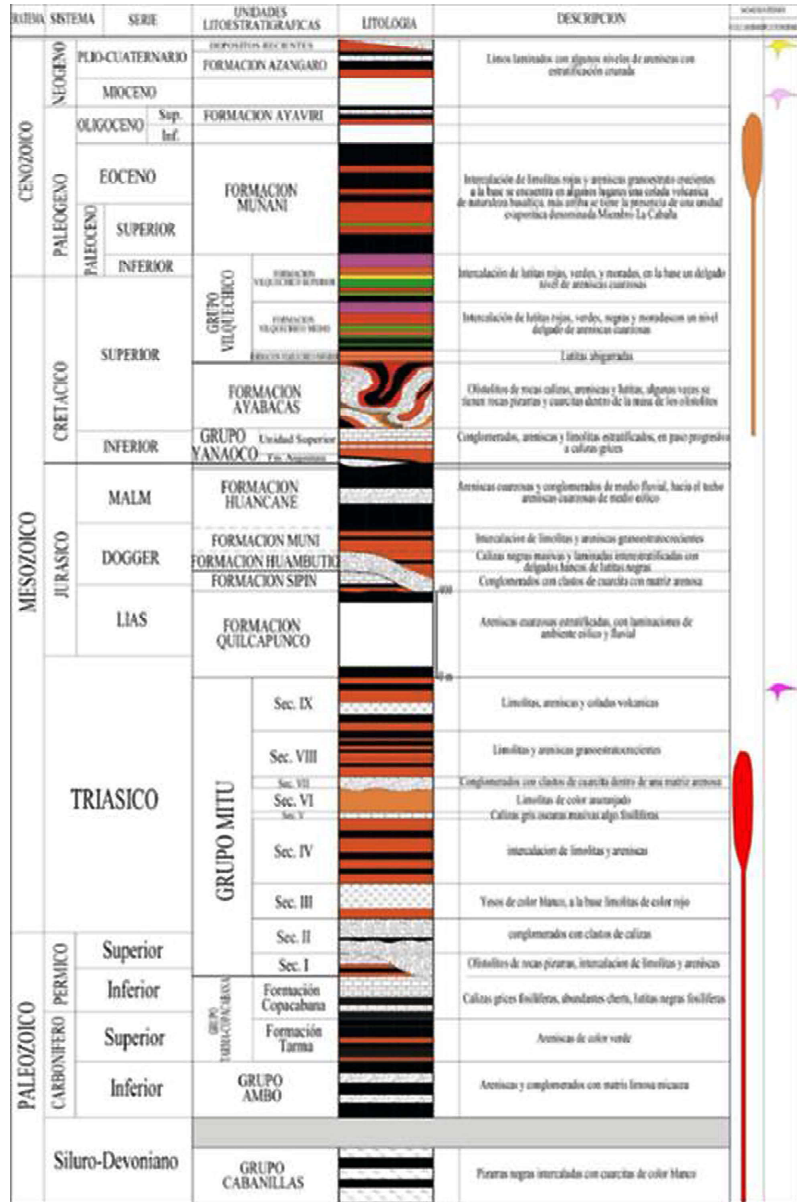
| ERATEMA | SISTEMA | SERIE | UNIDADES LITOESTRATIGRAFICAS | LITOLOGIA | DESCRIPCION |
|---|---|---|---|---|---|
| CENOZOICO | NEOGENO | PLIO-CUATERNARIO | DEPOSITOS RECIENTES | | |
| | | | FORMACION AZANGARO | | Limos laminados con algunos niveles de areniscas con estratificación cruzada |
| | | MIOCENO | | | |
| | PALEOGENO | OLIGOCENO Sup. | FORMACION AYAVIRI | | |
| | | OLIGOCENO Inf. | | | |
| | | EOCENO | FORMACION MUNANI | | Intercalación de limolitas rojas y areniscas granoestrato crecientes a la base se encuentra en algunos lugares una colada volcanica de naturaleza basáltica, más arriba se tiene la presencia de una unidad evaporítica denominada Miembro La Cabaña |
| | | PALEOCENO SUPERIOR | | | |
| | | PALEOCENO INFERIOR | GRUPO VILQUECHICO – FORMACION VILQUECHICO SUPERIOR | | Intercalación de lutitas rojas, verdes, y moradas, en la base un delgado nivel de areniscas cuarzosas |
| MESOZOICO | CRETACICO | SUPERIOR | FORMACION VILQUECHICO MEDIO | | Intercalación de lutitas rojas, verdes, negras y moradascon un nivel delgado de areniscas cuarzosas |
| | | | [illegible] | | Lutitas abigarradas |
| | | | FORMACION AYABACAS | | Olistolitos de rocas calizas, areniscas y lutitas, algunas veces se tienen rocas pizarras y cuarcitas dentro de la masa de los olistolitos |
| | | INFERIOR | GRUPO YANAOCO Unidad Superior / Fm. Angostura | | Conglomerados, areniscas y limolitas estratificados, en paso progresivo a calizas grices |
| | JURASICO | MALM | FORMACION HUANCANE | | Areniscas cuarzosas y conglomerados de medio fluvial, hacia el techo areniscas cuarzosas de medio eólico |
| | | DOGGER | FORMACION MUNI | | Intercalacion de limolitas y areniscas granoestratocrecientes |
| | | | FORMACION HUAMBUTIO | | Calizas negras masivas y laminadas interestratificadas con delgados bancos de lutitas negras |
| | | | FORMACION SIPIN | | Conglomerados con clastos de cuarcita con matriz arenosa |
| | | LIAS | FORMACION QUILCAPUNCO | 400 / 0 m | Areniscas cuarzosas estratificadas, con laminaciones de ambiente eólico y fluvial |
| | TRIASICO | | GRUPO MITU Sec. IX | | Limolitas, areniscas y coladas volcanicas |
| | | | Sec. VIII | | Limolitas y areniscas granoestratocrecientes |
| | | | Sec. VII | | Conglomerados con clastos de cuarcita dentro de una matriz arenosa |
| | | | Sec. VI | | Limolitas de color anaranjado |
| | | | Sec. V | | Calizas gris oscuras masivas algo fosilíferas |
| | | | Sec. IV | | intercalacion de limolitas y areniscas |
| | | | Sec. III | | Yesos de color blanco, a la base limolitas de color rojo |
| PALEOZOICO | PERMICO | Superior | Sec. II | | conglomerados con clastos de calizas |
| | | | Sec. I | | Olistolitos de rocas pizarras, intercalacion de limolitas y areniscas |
| | | Inferior | GRUPO TARMA-COPACABANA Formación Copacabana | | Calizas grices fosilíferas, abundantes cherts, lutitas negras fosilíferas |
| | CARBONIFERO | Superior | Formación Tarma | | Areniscas de color verde |
| | | Inferior | GRUPO AMBO | | Areniscas y conglomerados con matriz limosa micacea |
| | Siluro-Devoniano | | GRUPO CABANILLAS | | Pizarras negras intercalados con cuarcitas de color blanco |